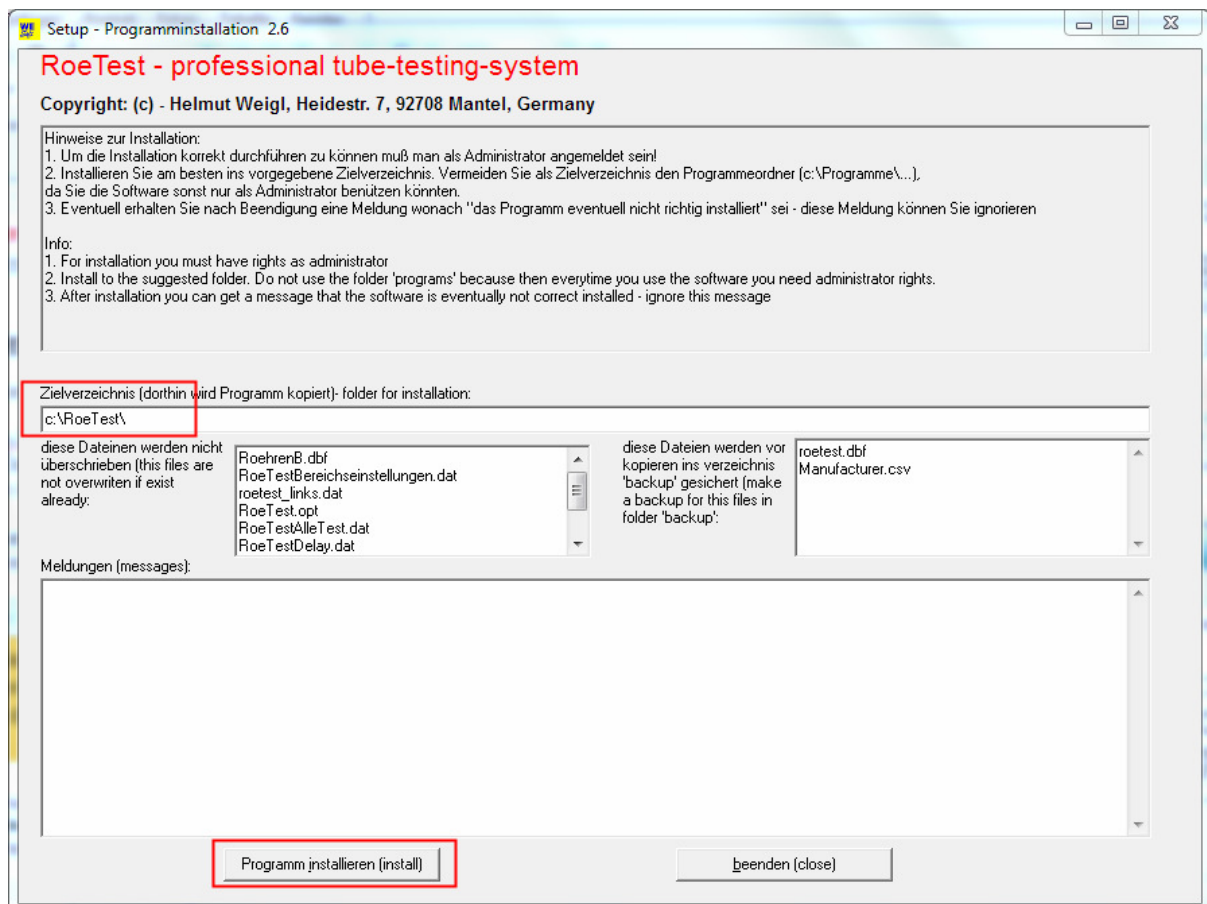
Setup - Programminstallation 2.6

RoeTest - professional tube-testing-system

Copyright: (c) - Helmut Weigl, Heidestr. 7, 92708 Mantel, Germany

Hinweise zur Installation:
1. Um die Installation korrekt durchführen zu können muß man als Administrator angemeldet sein!
2. Installieren Sie am besten ins vorgegebene Zielverzeichnis. Vermeiden Sie als Zielverzeichnis den Programmeordner (c:\Programme\...), da Sie die Software sonst nur als Administrator benützen könnten.
3. Eventuell erhalten Sie nach Beendigung eine Meldung wonach "das Programm eventuell nicht richtig installiert" sei - diese Meldung können Sie ignorieren

Info:
1. For installation you must have rights as administrator
2. Install to the suggested folder. Do not use the folder 'programs' because then everytime you use the software you need administrator rights.
3. After installation you can get a message that the software is eventually not correct installed - ignore this message

Zielverzeichnis (dorthin wird Programm kopiert)- folder for installation:

c:\RoeTest\

diese Dateinen werden nicht überschrieben (this files are not overwriten if exist already:

RoehrenB.dbf
RoeTestBereichseinstellungen.dat
roetest_links.dat
RoeTest.opt
RoeTestAlleTest.dat
RoeTestDelay.dat

diese Dateien werden vor kopieren ins verzeichnis 'backup' gesichert (make a backup for this files in folder 'backup':

roetest.dbf
Manufacturer.csv

Meldungen (messages):

Programm installieren (install)

beenden (close)